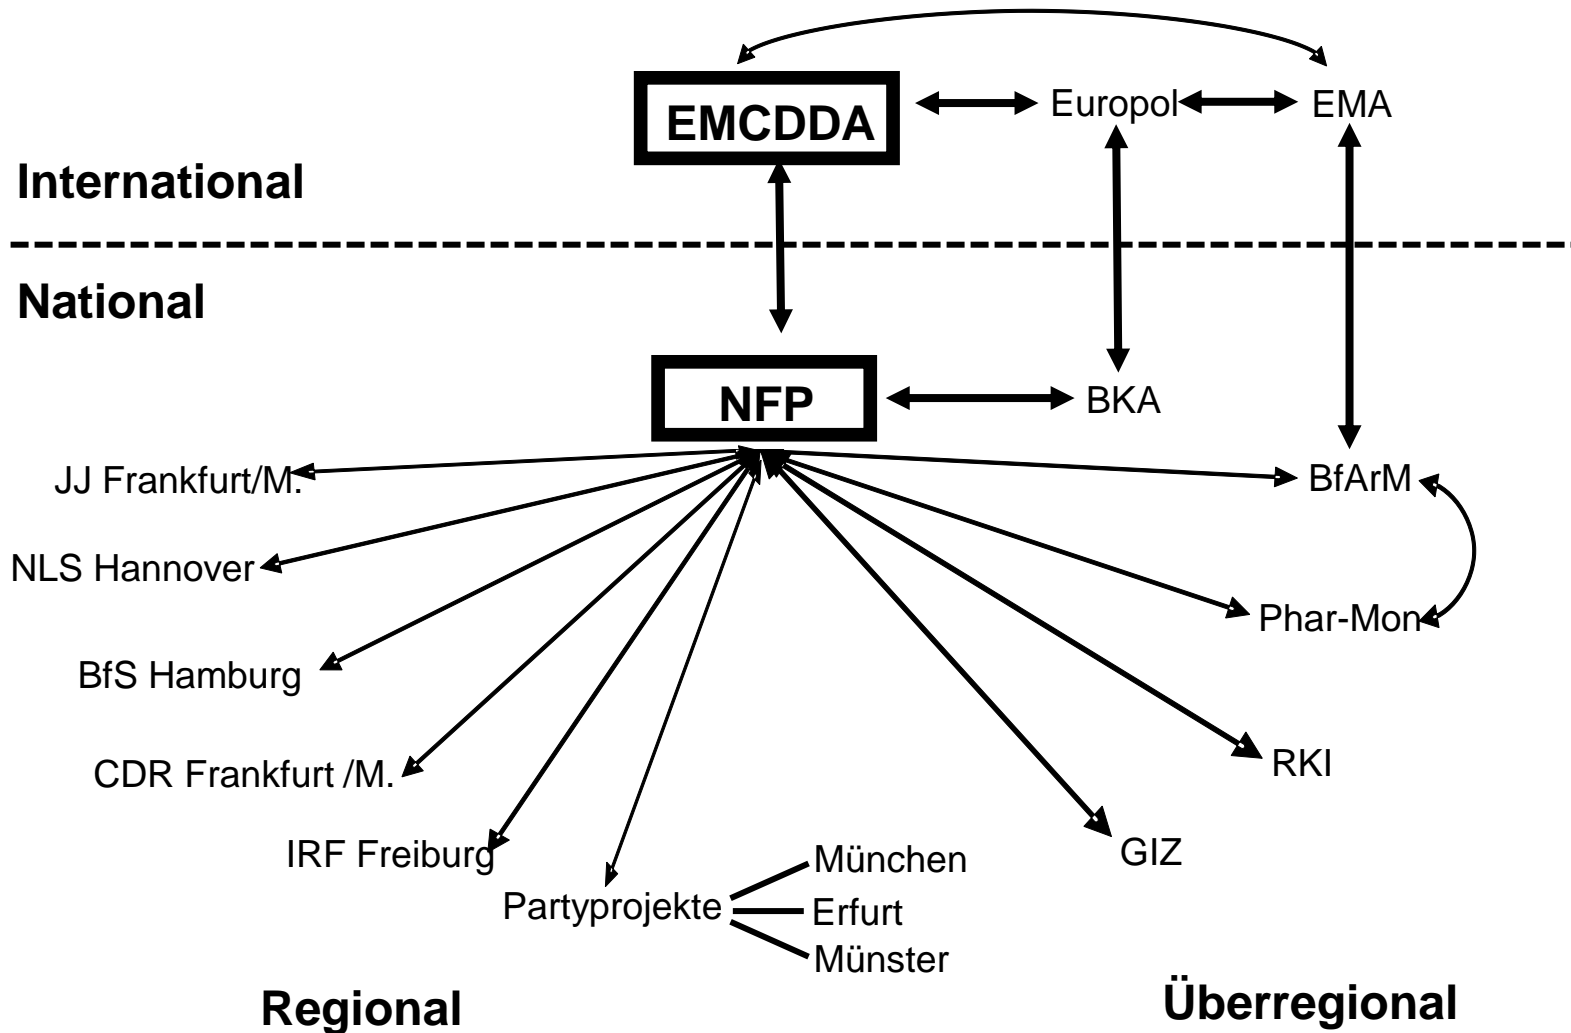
EMCDDA
Europol
EMA

International

National

NFP
BKA

JJ Frankfurt/M.
NLS Hannover
BfS Hamburg
CDR Frankfurt /M.
IRF Freiburg
Partyprojekte
München
Erfurt
Münster

BfArM
Phar-Mon
RKI
GIZ

Regional

Überregional